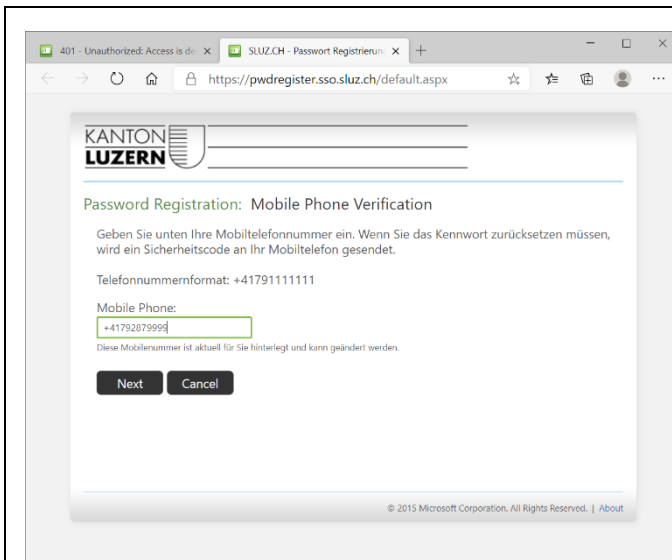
401 - Unauthorized: Access is de ×
SLUZ.CH - Passwort Registrierun ×
+

https://pwdregister.sso.sluz.ch/default.aspx

KANTON
LUZERN

Password Registration: Mobile Phone Verification

Geben Sie unten Ihre Mobiltelefonnummer ein. Wenn Sie das Kennwort zurücksetzen müssen, wird ein Sicherheitscode an Ihr Mobiltelefon gesendet.

Telefonnummernformat: +41791111111

Mobile Phone:

+41792879999

Diese Mobilenummer ist aktuell für Sie hinterlegt und kann geändert werden.

Next
Cancel

© 2015 Microsoft Corporation. All Rights Reserved. | About